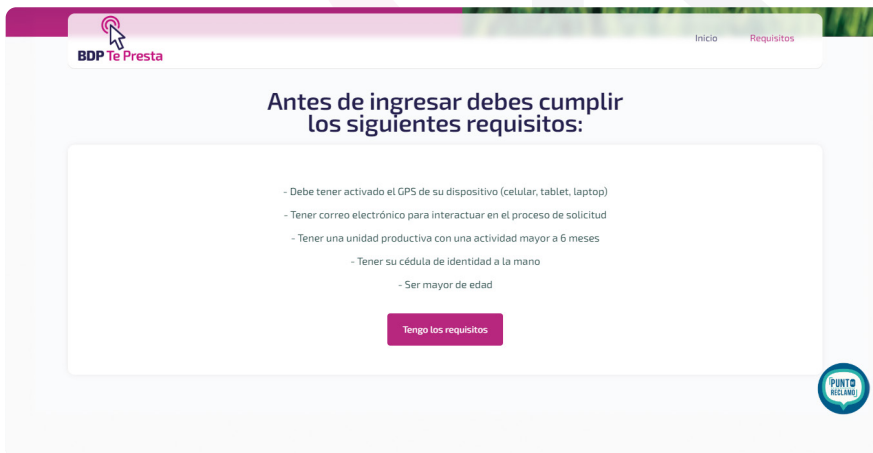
BDP Te Presta

Inicio Requisitos

Antes de ingresar debes cumplir los siguientes requisitos:

- Debe tener activado el GPS de su dispositivo (celular, tablet, laptop)

- Tener correo electrónico para interactuar en el proceso de solicitud

- Tener una unidad productiva con una actividad mayor a 6 meses

- Tener su cédula de identidad a la mano

- Ser mayor de edad

Tengo los requisitos

PUNTO DE RECLAMO